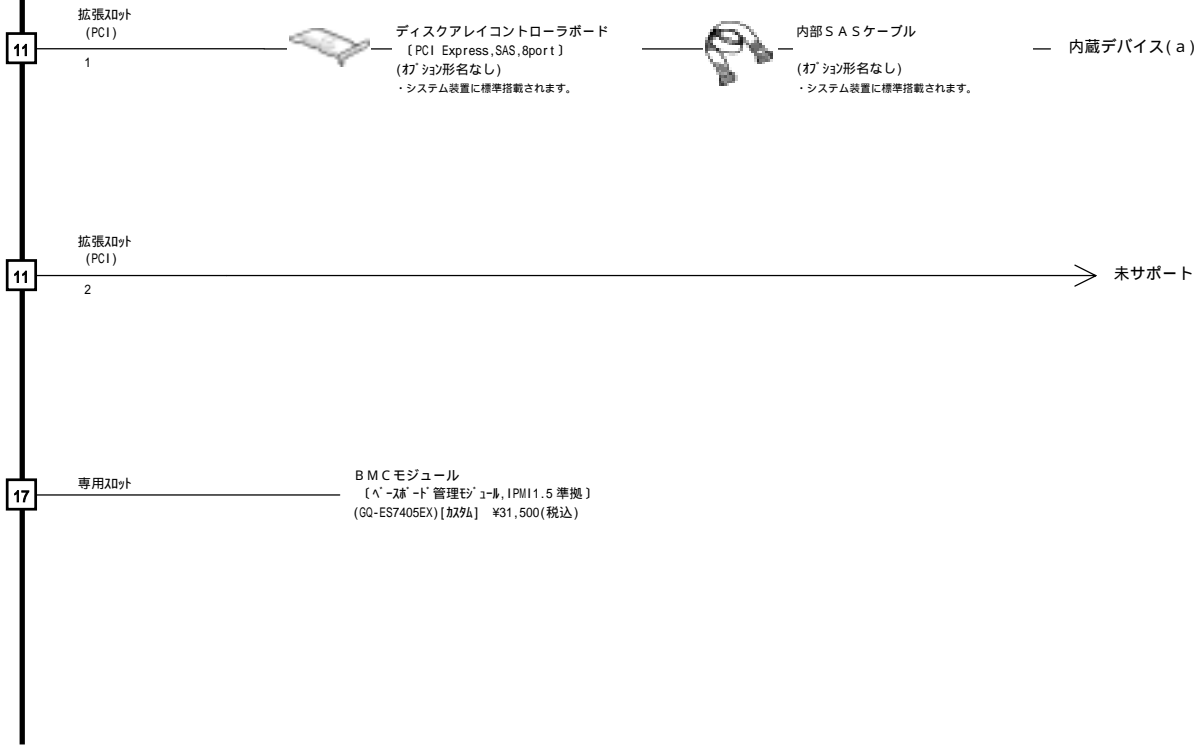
拡張ｽﾛｯﾄ
(PCI)

11

1

ディスクアレイコントローラボード
〔PCI Express,SAS,8port〕
(ｵﾌﾟｼｮﾝ形名なし)
・システム装置に標準搭載されます。

内部ＳＡＳケーブル

(ｵﾌﾟｼｮﾝ形名なし)
・システム装置に標準搭載されます。

内蔵デバイス(ａ)

拡張ｽﾛｯﾄ
(PCI)

11

2

未サポート

17

専用ｽﾛｯﾄ

ＢＭＣモジュール
〔ﾍﾞｰｽﾎﾞｰﾄﾞ管理ﾓｼﾞｭｰﾙ,IPMI1.5 準拠〕
(GQ-ES7405EX)[ｶｽﾀﾑ] ¥31,500(税込)